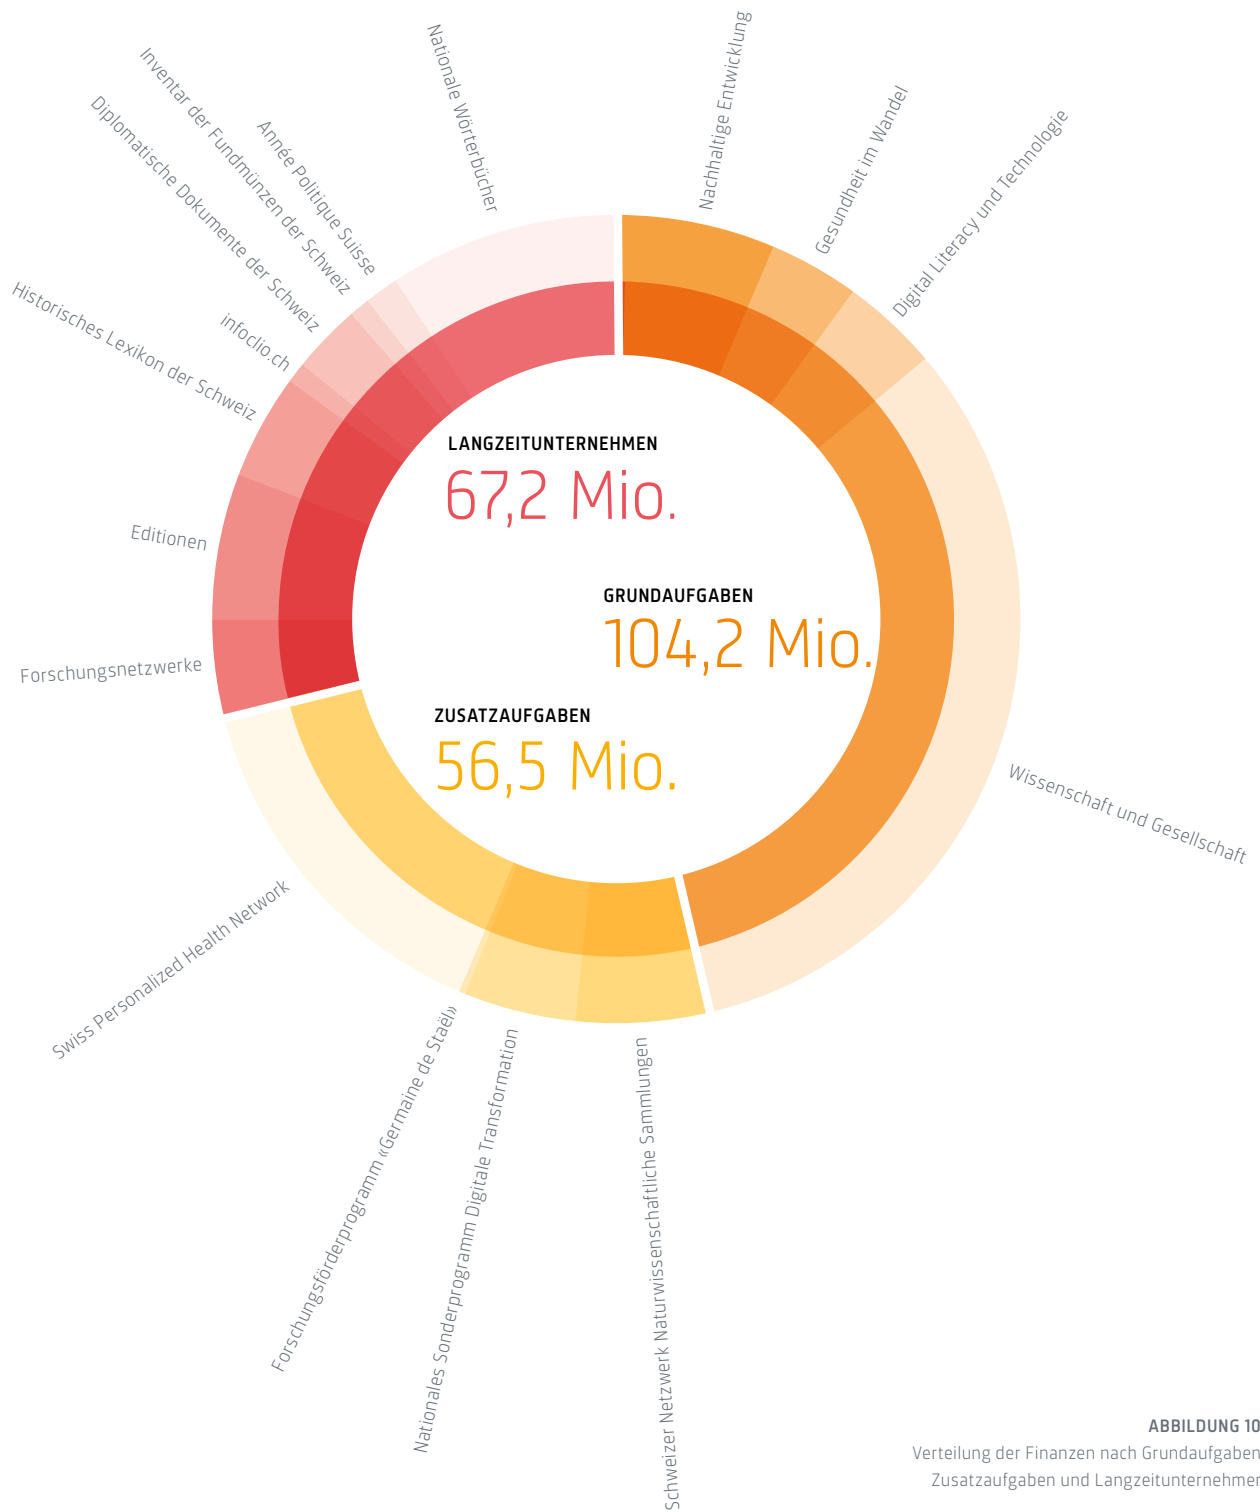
Nationale Wörterbücher

Année Politique Suisse

Inventar der Fundmünzen der Schweiz

Diplomatische Dokumente der Schweiz

infoclio.ch

Historisches Lexikon der Schweiz

Editionen

Forschungsnetzwerke

Nachhaltige Entwicklung

Gesundheit im Wandel

Digital Literacy und Technologie

LANGZEITUNTERNEHMEN
67,2 Mio.

GRUNDAUFGABEN
104,2 Mio.

ZUSATZAUFGABEN
56,5 Mio.

Wissenschaft und Gesellschaft

Swiss Personalized Health Network

Forschungsförderprogramm «Germaine de Staël»

Nationales Sonderprogramm Digitale Transformation

Schweizer Netzwerk Naturwissenschaftliche Sammlungen

ABBILDUNG 10
Verteilung der Finanzen nach Grundaufgaben
Zusatzaufgaben und Langzeitunternehmen